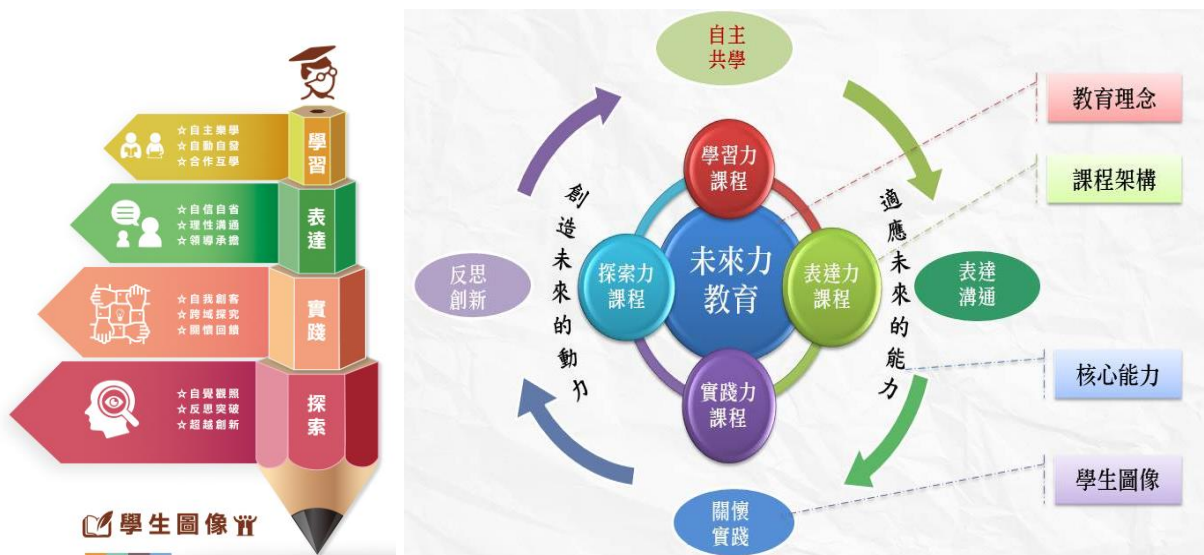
☆自主樂學
☆自動自發
☆合作互學

學習

☆自信自省
☆理性溝通
☆領導承擔

表達

☆自我創客
☆跨域探究
☆關懷回饋

實踐

☆自覺觀照
☆反思突破
☆超越創新

探索

學生圖像

自主
共學

學習力
課程

創造未來的動力

適應未來的能力

反思
創新

探索力
課程

未來力
教育

表達力
課程

表達
溝通

實踐力
課程

關懷
實踐

教育理念

課程架構

核心能力

學生圖像